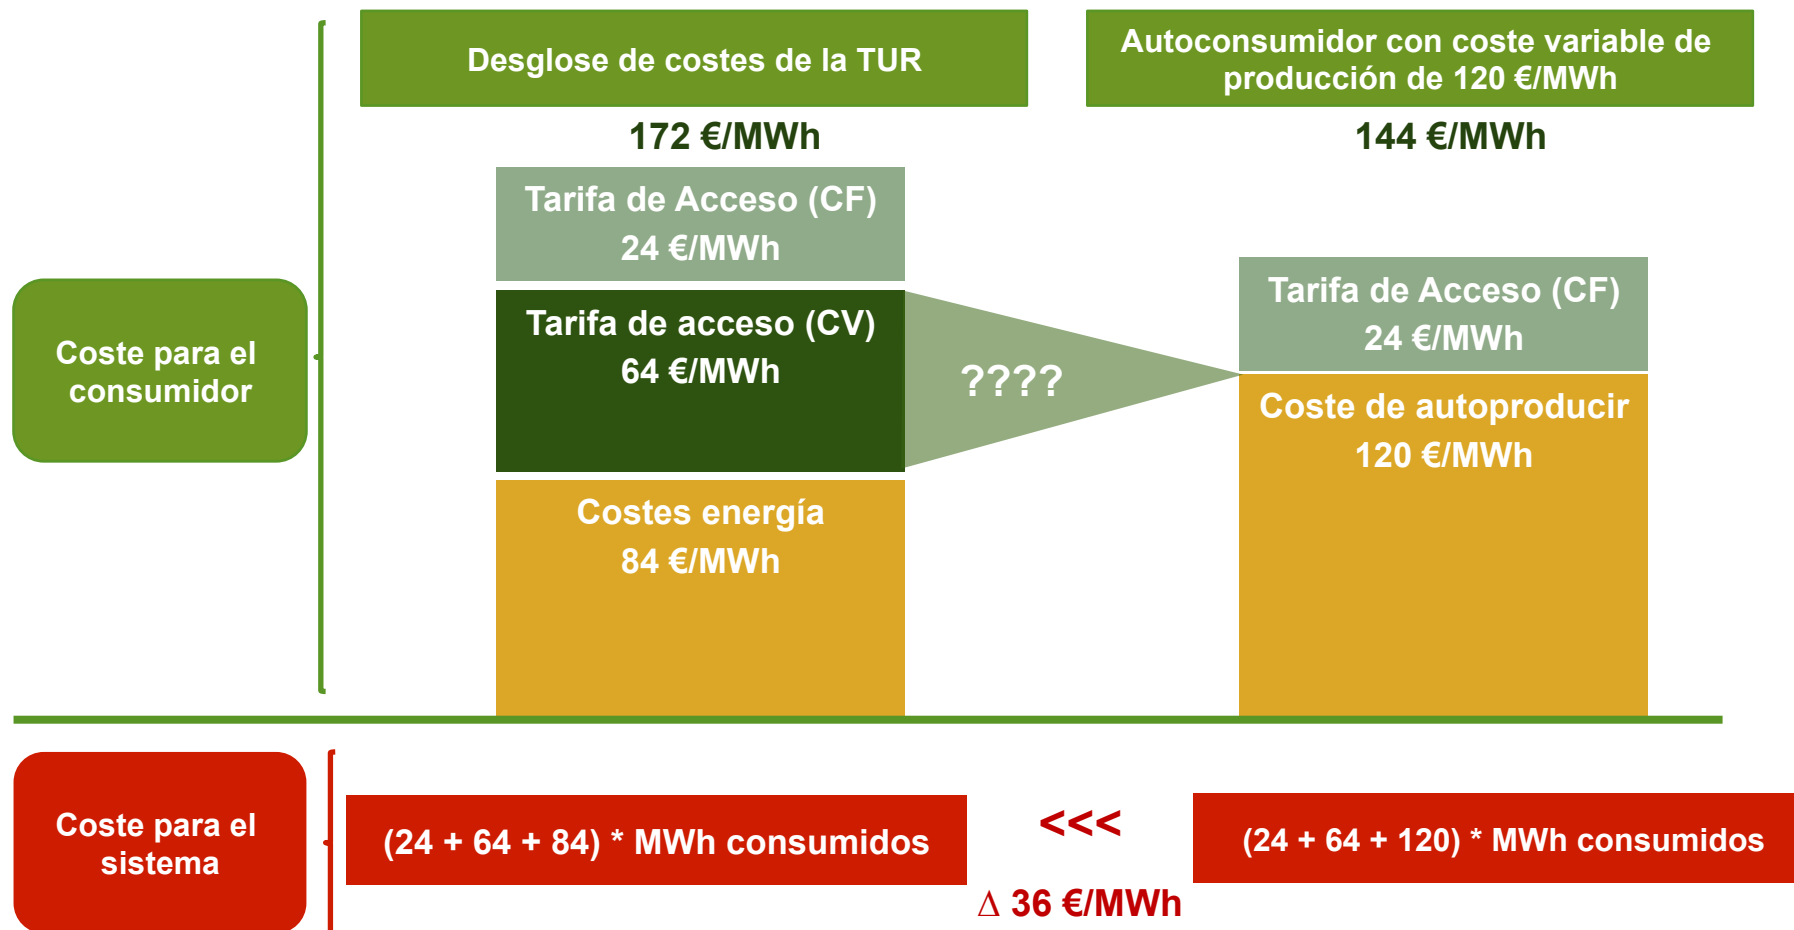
Desglose de costes de la TUR

Autoconsumidor con coste variable de producción de 120 €/MWh

172 €/MWh

144 €/MWh

Coste para el consumidor

Tarifa de Acceso (CF)
24 €/MWh

Tarifa de acceso (CV)
64 €/MWh

????

Costes energía
84 €/MWh

Tarifa de Acceso (CF)
24 €/MWh

Coste de autoproducir
120 €/MWh

Coste para el sistema

(24 + 64 + 84) * MWh consumidos

<<<

(24 + 64 + 120) * MWh consumidos

$\Delta$ 36 €/MWh